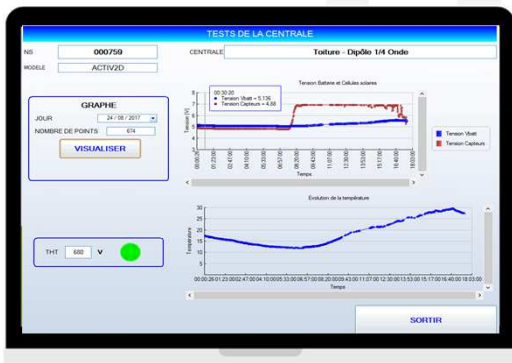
TESTS DE LA CENTRALE

NS 000759

MODELE ACTIV2D

CENTRALE Toiture - Dipôle 1/4 Onde

GRAPHE

JOUR 24 / 08 / 2017

NOMBRE DE POINTS 674

VISUALISER

THT 680 V

Tension Batterie et Cellules solaires

00:30:20
Tension Vbatt = 5.136
Tension Capteurs = 4.88

Tension (V)

6
5
4
3
2
1
0

00:00:26
01:23:00
02:47:00
04:10:00
05:33:00
06:57:00
08:20:00
09:43:00
11:07:00
12:30:00
13:53:00
15:17:00
16:40:00
18:03:00

Temps

Tension Vbatt
Tension Capteurs

Evolution de la température

Température

30
25
20
15
10
5
0

00:00:26 01:23:00 02:47:00 04:10:00 05:33:00 06:57:00 08:20:00 09:43:00 11:07:00 12:30:00 13:53:00 15:17:00 16:40:00 18:03:00

Temps

SORTIR